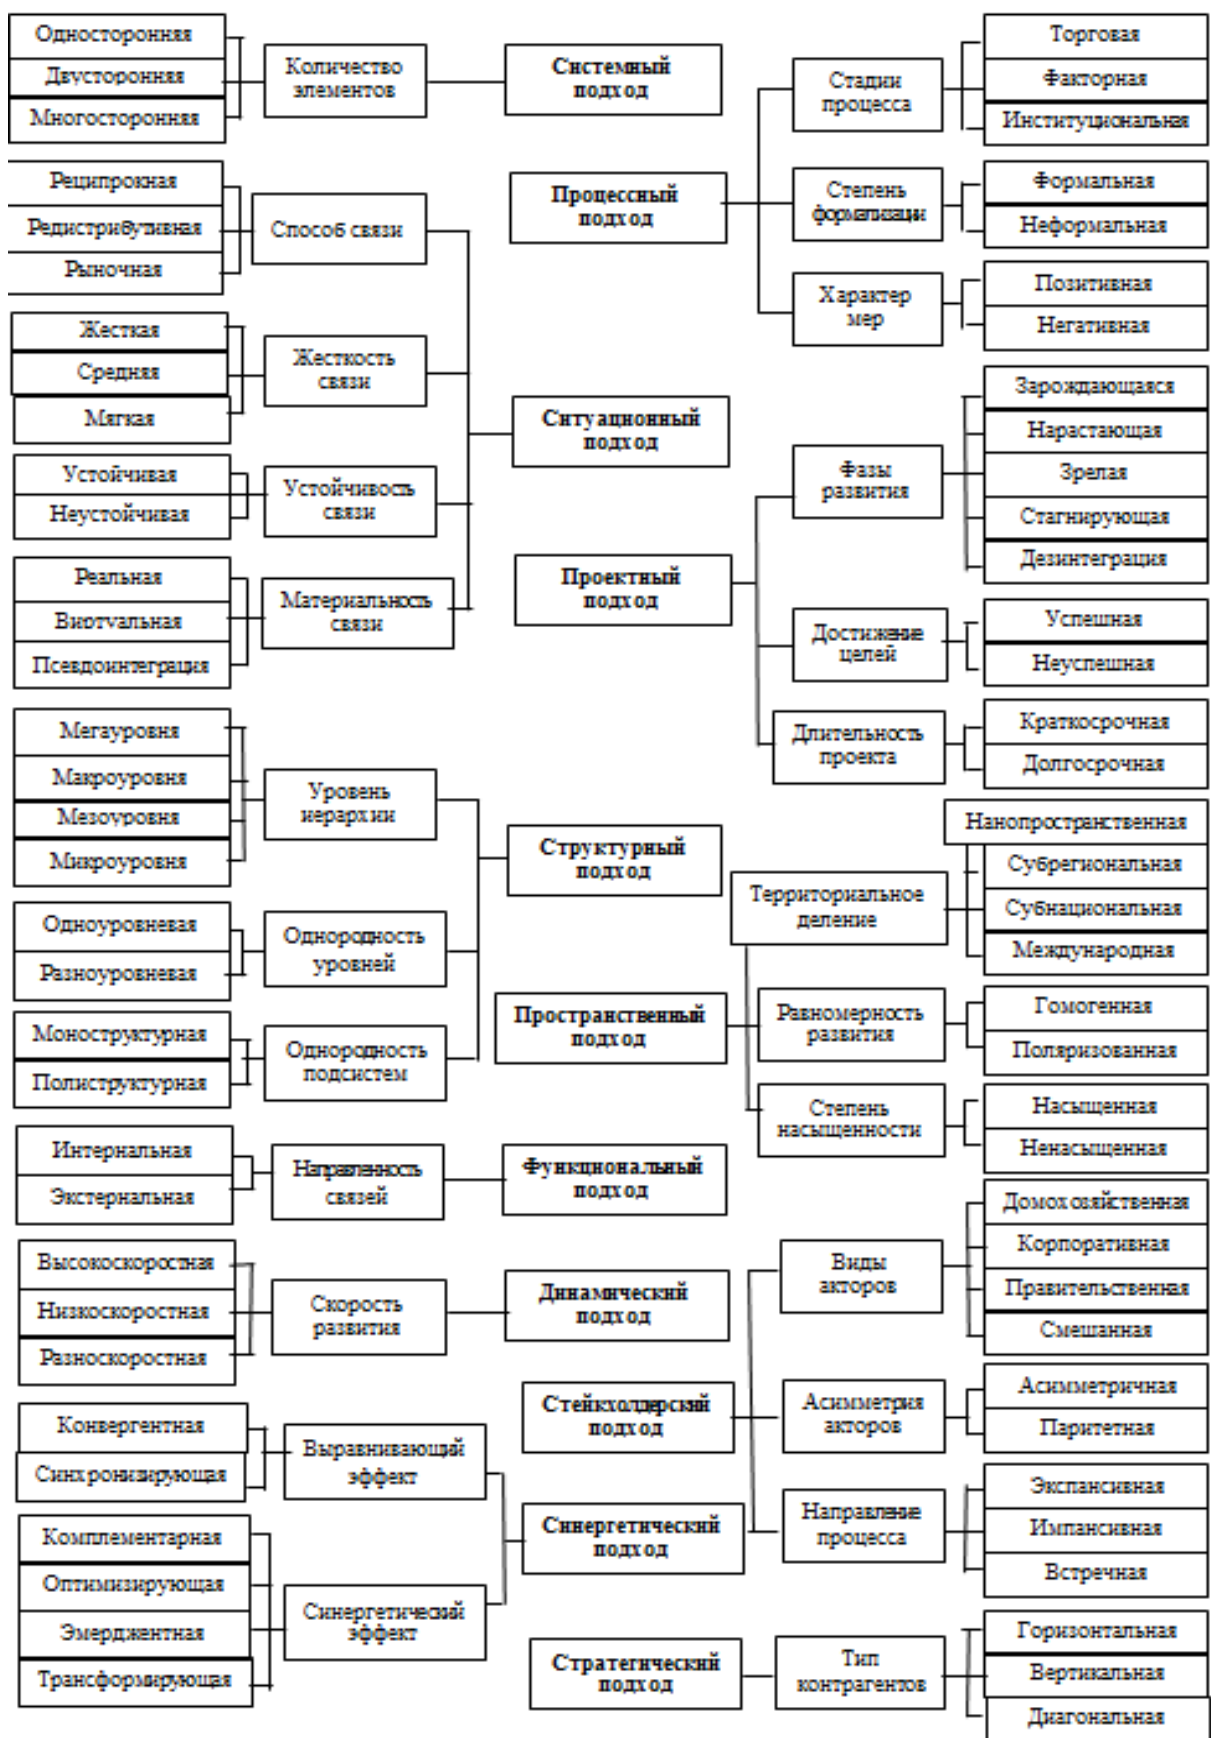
Односторонняя
Двусторонняя
Многосторонняя
Количество элементов
Системный подход

Стадии процесса
Торговая
Факторная
Институциональная

Реципрокная
Редистрибутивная
Рыночная
Способ связи

Процессный подход
Степень формализации
Формальная
Неформальная

Характер мер
Позитивная
Негативная

Жесткая
Средняя
Мягкая
Жесткость связи

Ситуационный подход

Зарождающаяся
Нарастающая
Зрелая
Стагнирующая
Дезинтеграция
Фазы развития

Устойчивая
Неустойчивая
Устойчивость связи

Реальная
Виртуальная
Псевдоинтеграция
Материальность связи

Проектный подход

Достижение целей
Успешная
Неуспешная

Длительность проекта
Краткосрочная
Долгосрочная

Мегауровня
Макроуровня
Мезоуровня
Микроуровня
Уровень иерархии

Структурный подход

Нанопространственная
Субрегиональная
Субнациональная
Международная
Территориальное деление

Одноуровневая
Разноуровневая
Однородность уровней

Монοструктурная
Полиструктурная
Однородность подсистем

Пространственный подход

Равномерность развития
Гомогенная
Поляризованная

Степень насыщенности
Насыщенная
Ненасыщенная

Интернальная
Экстернальная
Направленность связей
Функциональный подход

Домохозяйственная
Корпоративная
Правительственная
Смешанная
Виды акторов

Высокоскоростная
Низкоскоростная
Разноскоростная
Скорость развития
Динамический подход

Стейкхолдерский подход

Асимметрия акторов
Асимметричная
Паритетная

Конвергентная
Синхронизирующая
Выравнивающий эффект

Синергетический подход

Направление процесса
Экспансивная
Импансивная
Встречная

Комплементарная
Оптимизирующая
Эмерджентная
Трансформирующая
Синергетический эффект

Стратегический подход
Тип контрагентов
Горизонтальная
Вертикальная
Диагональная